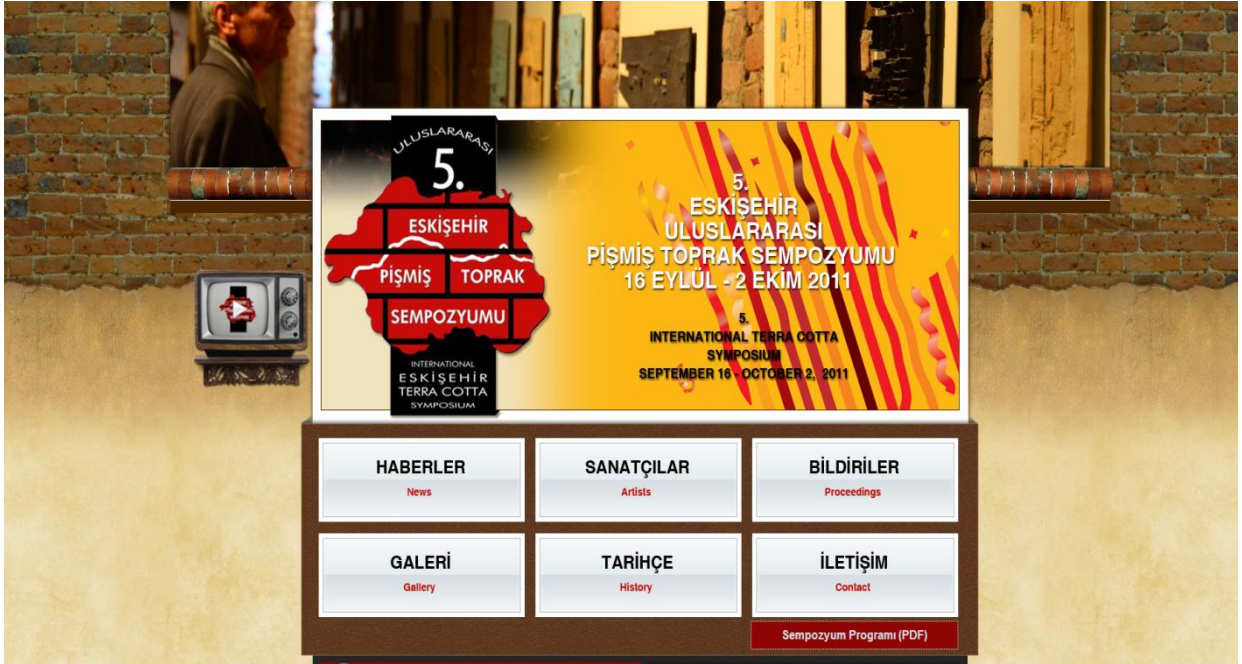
ULUSLARARASI
5.
ESKİŞEHİR
PİŞMİŞ TOPRAK
SEMPOZYUMU
INTERNATIONAL
ESKİŞEHİR
TERRA COTTA
SYMPOSIUM

5.
ESKİŞEHİR
ULUSLARARASI
PİŞMİŞ TOPRAK SEMPOZYUMU
16 EYLÜL - 2 EKİM 2011

5.
INTERNATIONAL TERRA COTTA
SYMPOSIUM
SEPTEMBER 16 - OCTOBER 2, 2011

HABERLER
News

SANATÇILAR
Artists

BİLDİRİLER
Proceedings

GALERİ
Gallery

TARİHÇE
History

İLETİŞİM
Contact

Sempozyum Programı (PDF)